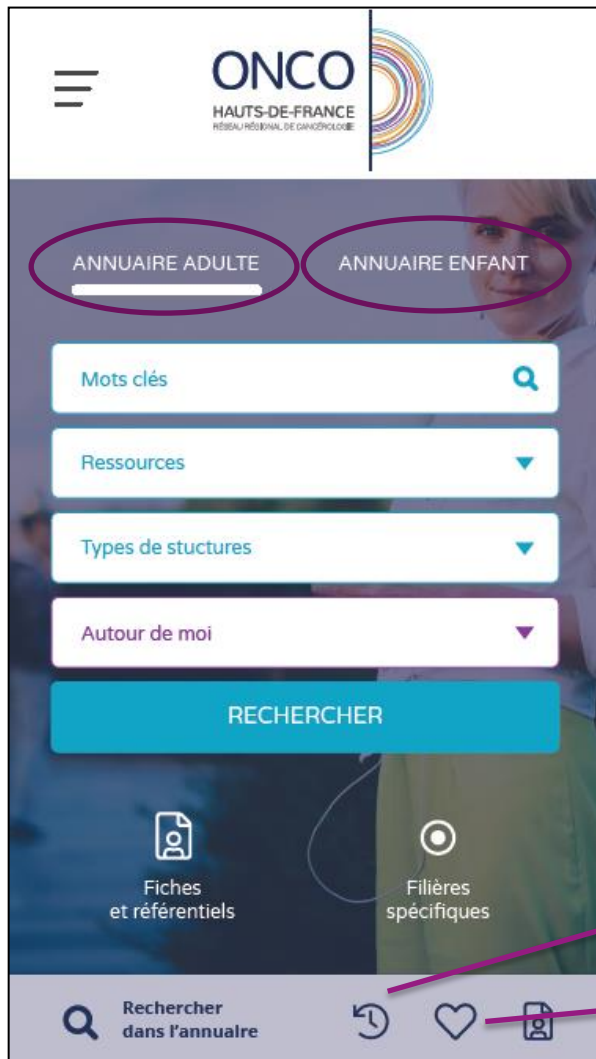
ONCO
HAUTS-DE-FRANCE
RÉSEAU RÉGIONAL DE CANCÉROLOGIE

ANNUAIRE ADULTE
ANNUAIRE ENFANT

Mots clés

Ressources

Types de stuctures

Autour de moi

RECHERCHER

Fiches et référentiels

Filières spécifiques

Rechercher dans l'annuaire